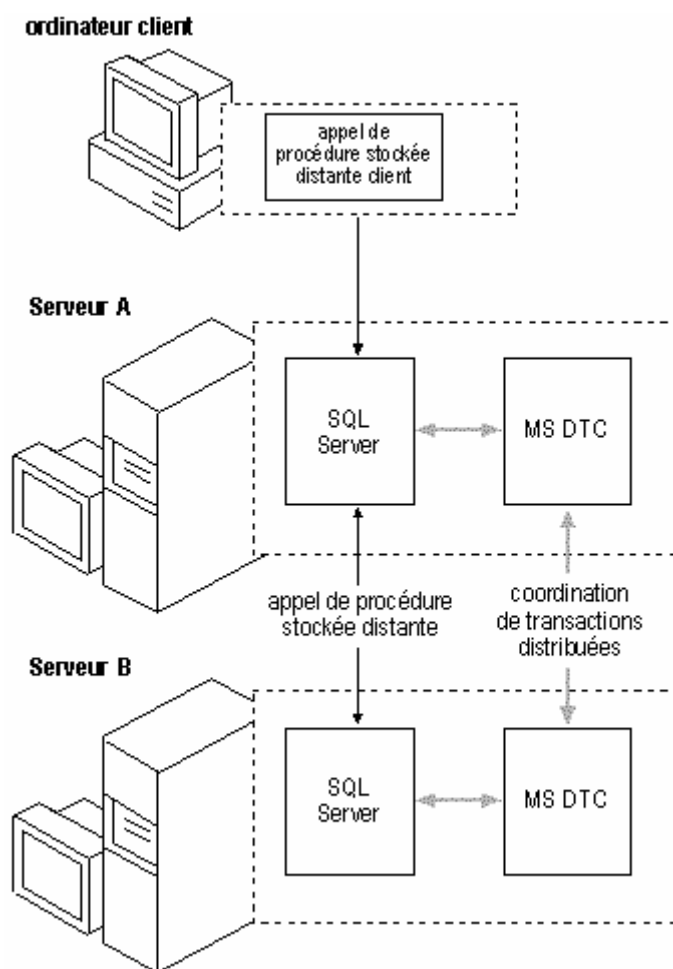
ordinateur client

appel de procédure stockée distante client

Serveur A

SQL Server

MS DTC

appel de procédure stockée distante

coordination de transactions distribuées

Serveur B

SQL Server

MS DTC